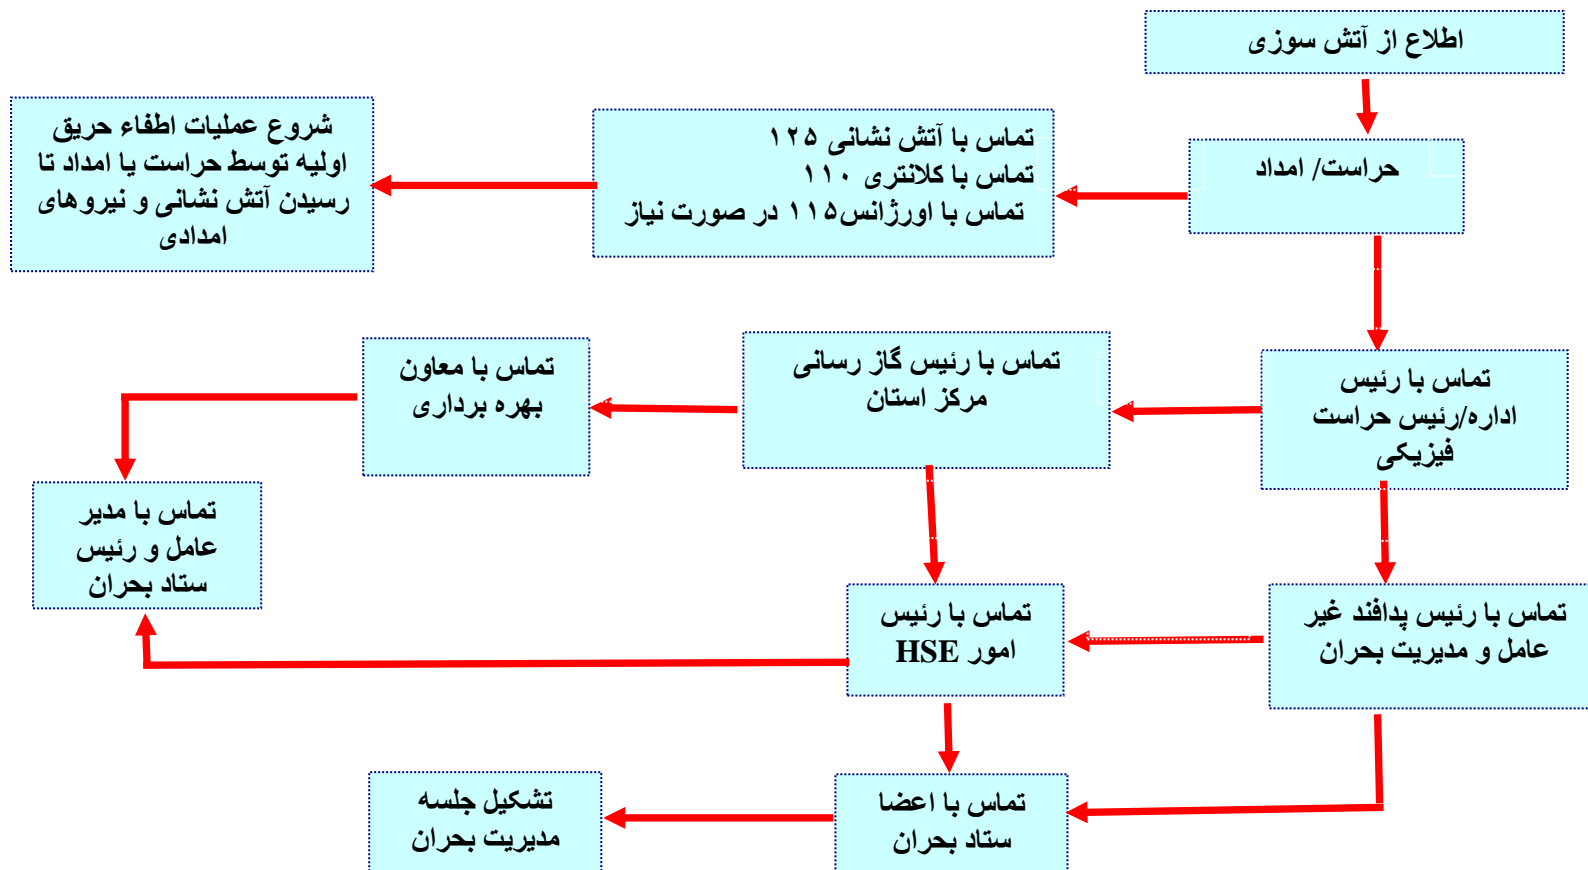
اطلاع از آتش سوزی

حراست/ امداد

تماس با آتش نشانی ۱۲۵
تماس با کلانتری ۱۱۰
تماس با اورژانس۱۱۵ در صورت نیاز

شروع عملیات اطفاء حریق اولیه توسط حراست یا امداد تا رسیدن آتش نشانی و نیروهای امدادی

تماس با رئیس اداره/رئیس حراست فیزیکی

تماس با رئیس گاز رسانی مرکز استان

تماس با معاون بهره برداری

تماس با مدیر عامل و رئیس ستاد بحران

تماس با رئیس پدافند غیر عامل و مدیریت بحران

تماس با رئیس امور HSE

تماس با اعضا ستاد بحران

تشکیل جلسه مدیریت بحران